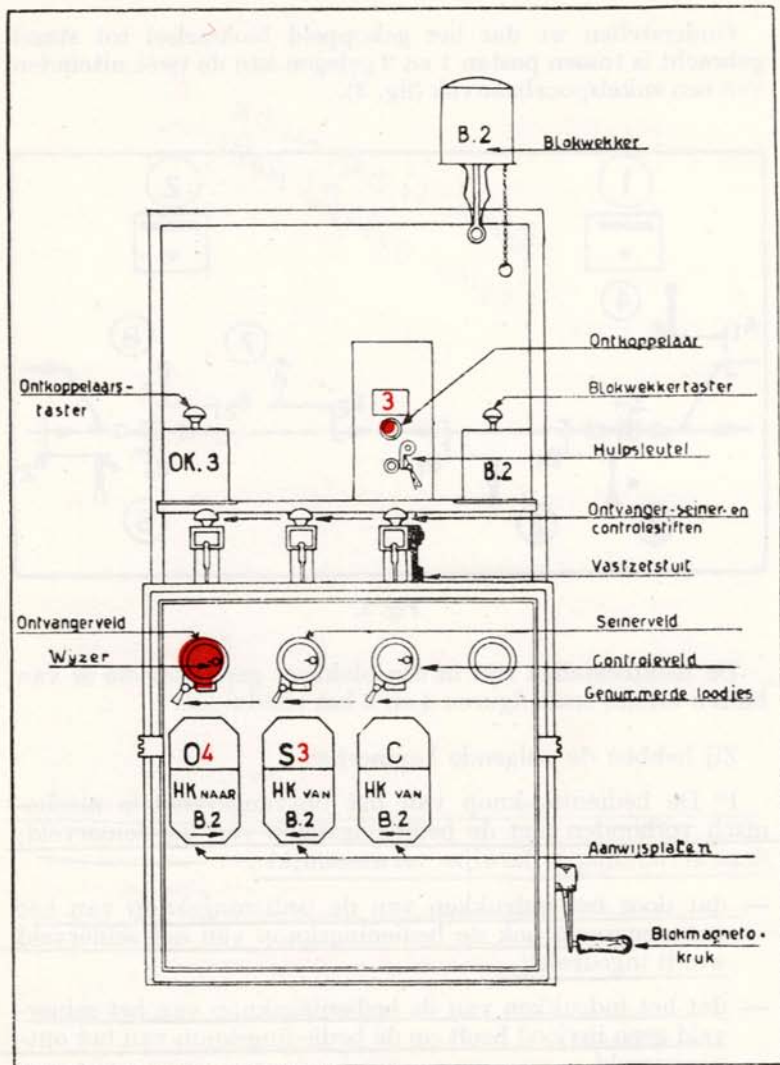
B.2

Blokwekker

Ontkoppelaar

Ontkoppelaars-taster

Blokwekkertaster

3

Hulpsleutel

OK.3

B.2

Ontvanger-seiner-en controlestiften

Vastzetstuk

Ontvangerveld

Seinerveld

Wyzer

Controleveld

Genummerde loodjes

O4
HK NAAR
B.2

S3
HK VAN
B.2

C
HK VAN
B.2

Aanwijsplaten

Blokmagneto-kruk